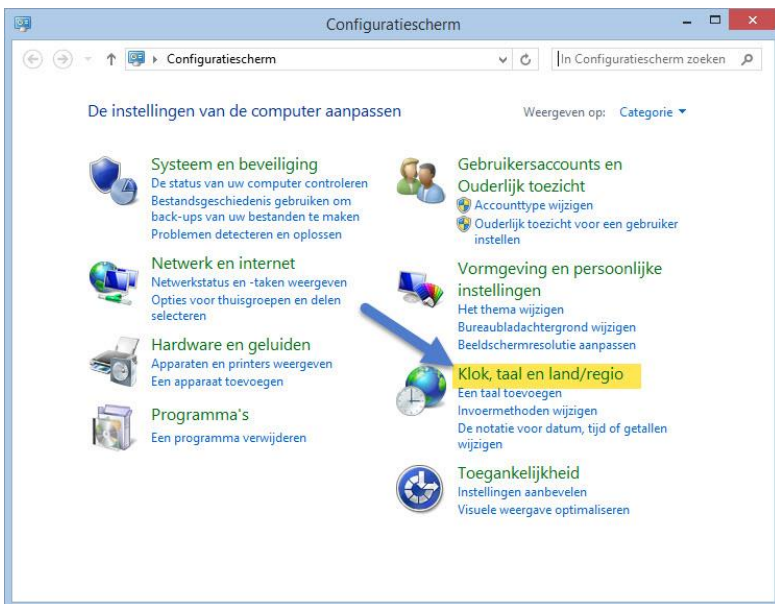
Configuratiescherm

Configuratiescherm

In Configuratiescherm zoeken

De instellingen van de computer aanpassen

Weergeven op: Categorie

Systeem en beveiliging
De status van uw computer controleren
Bestandsgeschiedenis gebruiken om back-ups van uw bestanden te maken
Problemen detecteren en oplossen

Netwerk en internet
Netwerkstatus en -taken weergeven
Opties voor thuisgroepen en delen selecteren

Hardware en geluiden
Apparaten en printers weergeven
Een apparaat toevoegen

Programma's
Een programma verwijderen

Gebruikersaccounts en Ouderlijk toezicht
Accounttype wijzigen
Ouderlijk toezicht voor een gebruiker instellen

Vormgeving en persoonlijke instellingen
Het thema wijzigen
Bureaubladachtergrond wijzigen
Beeldschermresolutie aanpassen

Klok, taal en land/regio
Een taal toevoegen
Invoermethoden wijzigen
De notatie voor datum, tijd of getallen wijzigen

Toegankelijkheid
Instellingen aanbevelen
Visuele weergave optimaliseren